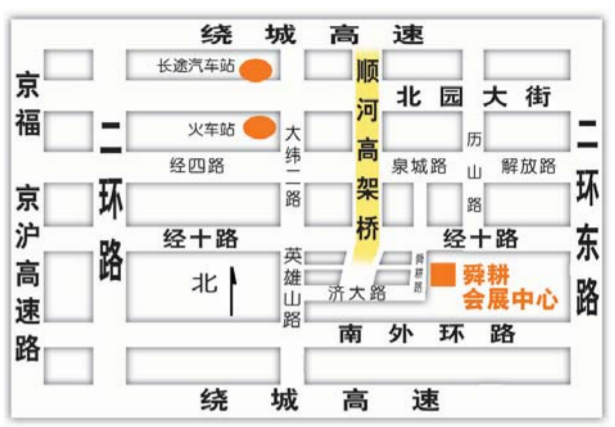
绕城高速

长途汽车站

顺河高架桥

北园大街

京福

二环路

火车站

大纬二路

历山路

二环东路

经四路

泉城路

解放路

京沪高速路

经十路

经十路

英雄山路

舜耕路

北

济大路

舜耕会展中心

南外环路

绕城高速